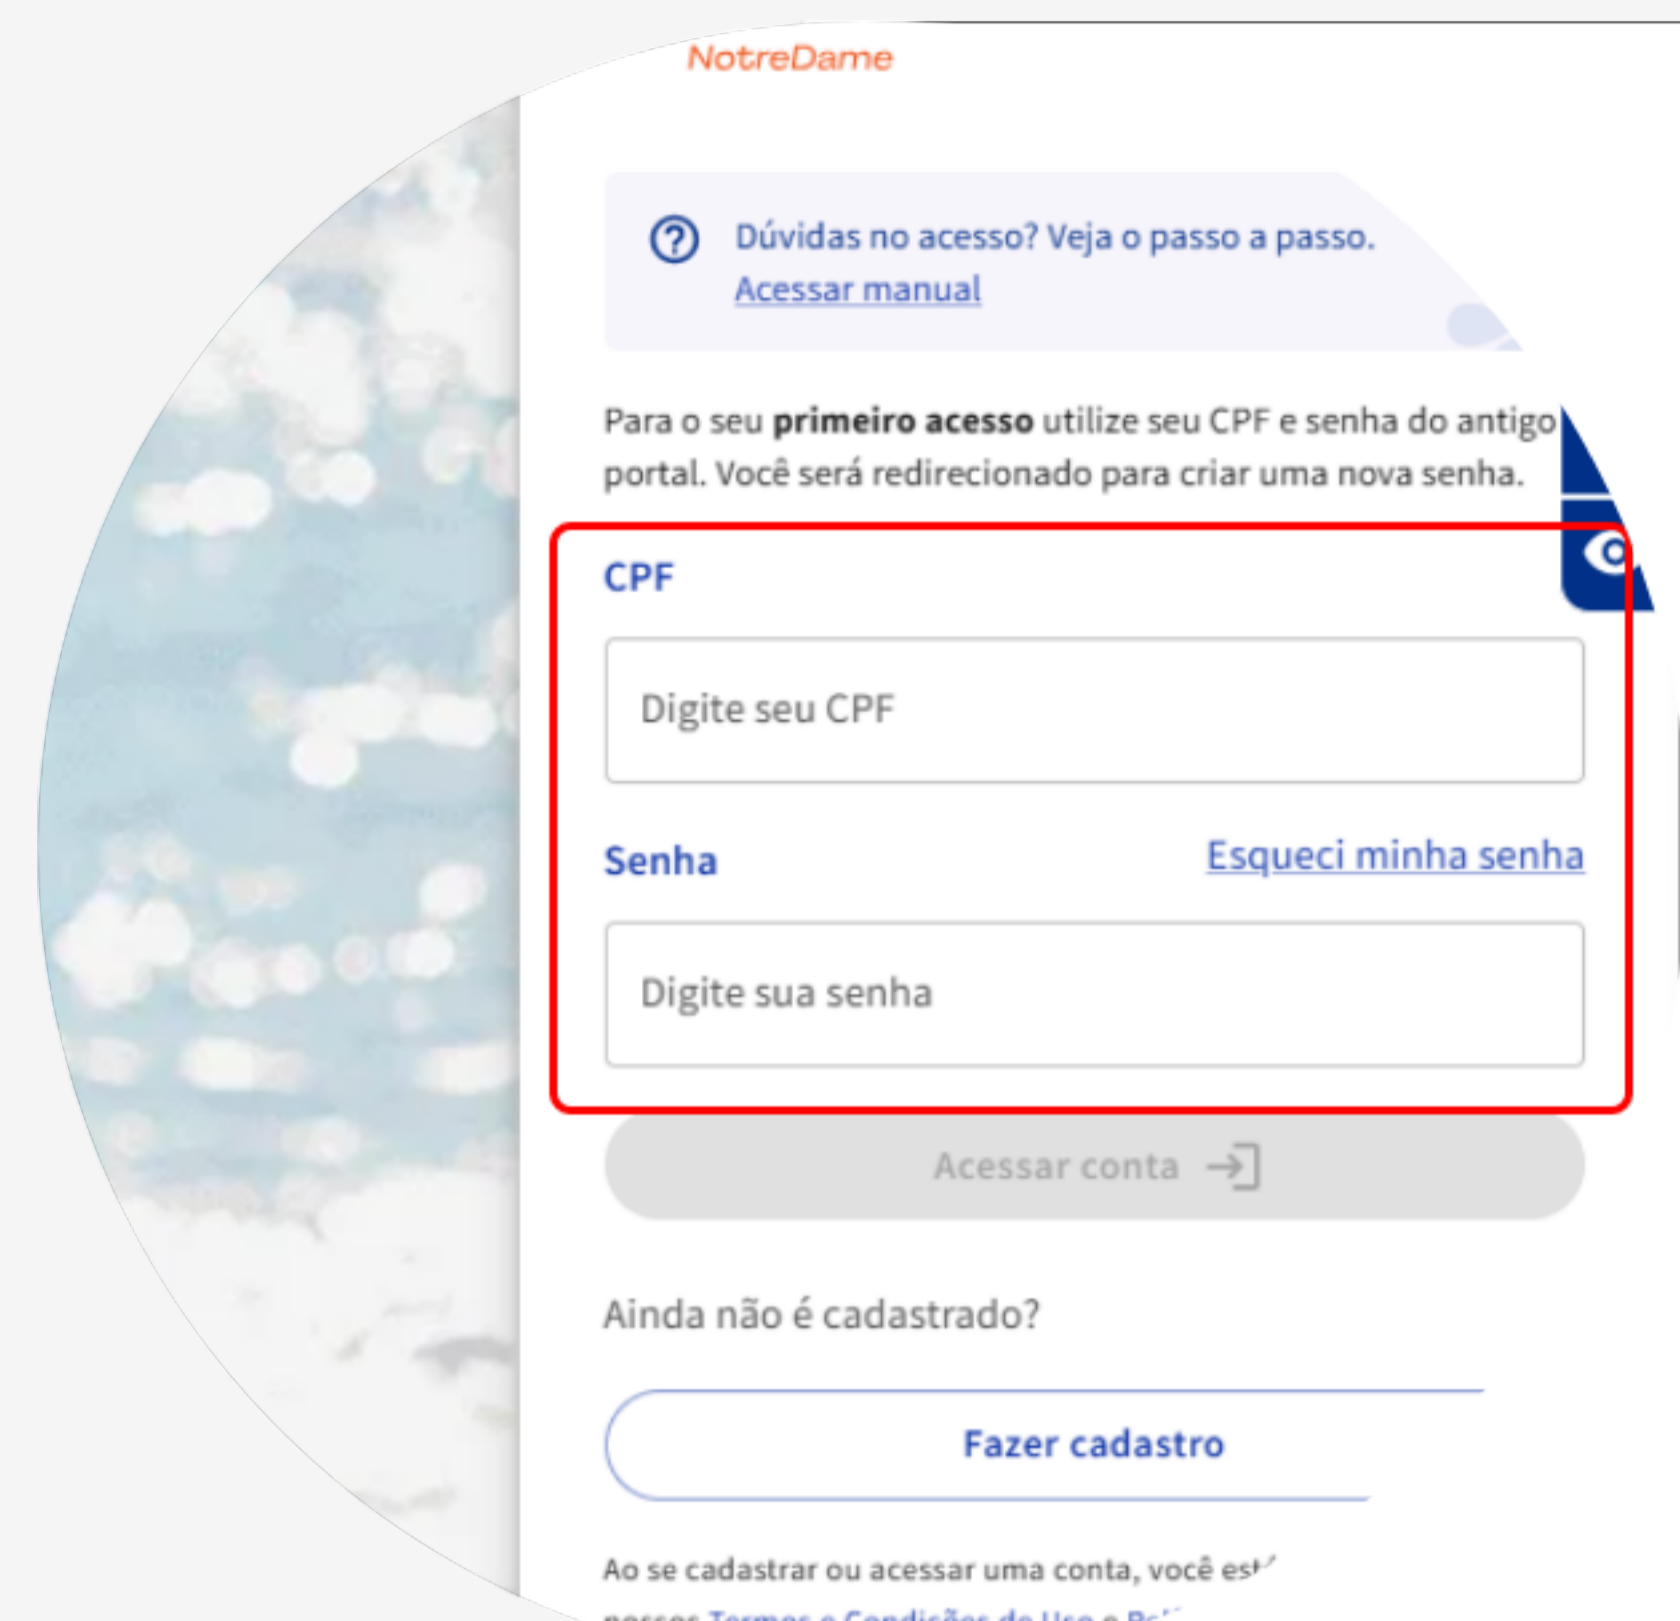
NotreDame

Dúvidas no acesso? Veja o passo a passo.
Acessar manual

Para o seu **primeiro acesso** utilize seu CPF e senha do antigo portal. Você será redirecionado para criar uma nova senha.

CPF

Digite seu CPF

Senha

Esqueci minha senha

Digite sua senha

Acessar conta

Ainda não é cadastrado?

Fazer cadastro

Ao se cadastrar ou acessar uma conta, você est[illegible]
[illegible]